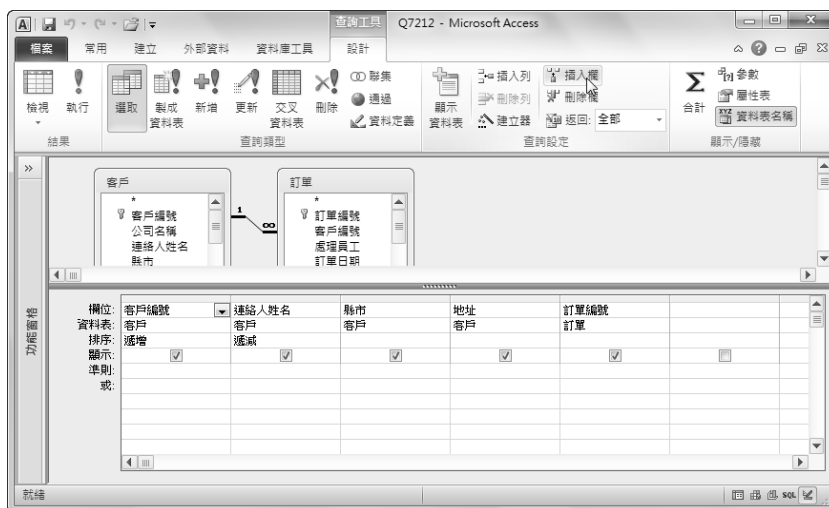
查詢工具 Q7212 - Microsoft Access

檔案 常用 建立 外部資料 資料庫工具 設計

檢視 執行 選取 製成資料表 新增 更新 交叉資料表 刪除 聯集 通過 資料定義 顯示資料表 插入列 刪除列 建立器 插入欄 刪除欄 返回: 全部 合計 參數 屬性表 資料表名稱

結果 查詢類型 查詢設定 顯示/隱藏

功能窗格

客戶
*
客戶編號
公司名稱
連絡人姓名
縣市

訂單
*
訂單編號
客戶編號
處理員工
訂單日期

| 欄位: | 客戶編號 | 連絡人姓名 | 縣市 | 地址 | 訂單編號 | |
|---|---|---|---|---|---|---|
| 資料表: | 客戶 | 客戶 | 客戶 | 客戶 | 訂單 | |
| 排序: | 遞增 | 遞減 | | | | |
| 顯示: | ☑ | ☑ | ☑ | ☑ | ☑ | ☐ |
| 準則: | | | | | | |
| 或: | | | | | | |

就緒